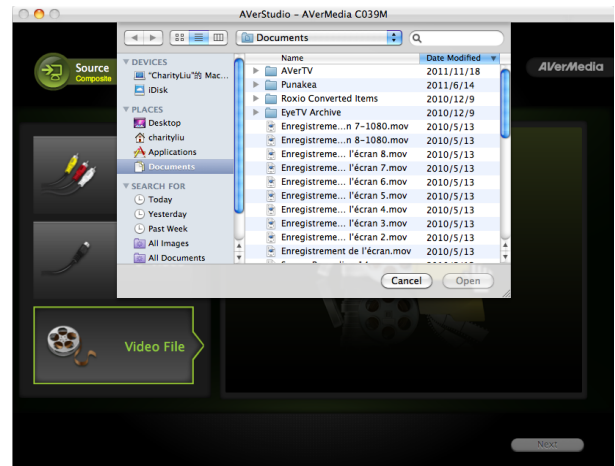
AVerStudio – AVerMedia C039M

Source
Composite

AVerMedia

Documents

DEVICES
"CharityLiu"的 Mac...
iDisk
PLACES
Desktop
charityliu
Applications
Documents
SEARCH FOR
Today
Yesterday
Past Week
All Images
All Documents

| Name | Date Modified |
|---|---|
| AVerTV | 2011/11/18 |
| Punakea | 2011/6/14 |
| Roxio Converted Items | 2010/12/9 |
| EyeTV Archive | 2010/12/9 |
| Enregistreme...n 7–1080.mov | 2010/5/13 |
| Enregistreme...n 8–1080.mov | 2010/5/13 |
| Enregistreme... l'écran 8.mov | 2010/5/13 |
| Enregistreme... l'écran 7.mov | 2010/5/13 |
| Enregistreme... l'écran 6.mov | 2010/5/13 |
| Enregistreme... l'écran 5.mov | 2010/5/13 |
| Enregistreme... l'écran 4.mov | 2010/5/13 |
| Enregistreme... l'écran 3.mov | 2010/5/13 |
| Enregistreme... l'écran 2.mov | 2010/5/13 |
| Enregistrement de l'écran.mov | 2010/5/13 |

Cancel
Open

Video File

Next